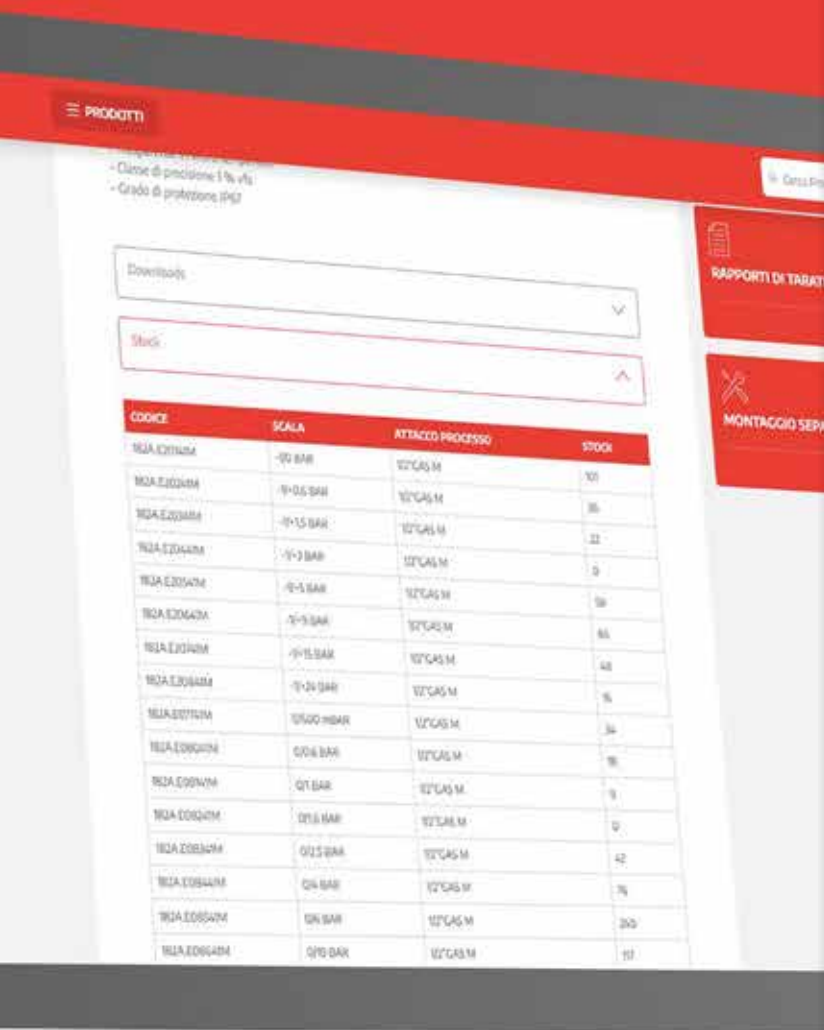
☰ PRODOTTI

- Classe di precisione 1 % vfs
- Grado di protezione IP67

Cerca Pr

Downloads

Stock

RAPPORTI DI TARAT

MONTAGGIO SEPA

| CODICE | SCALA | ATTACCO PROCESSO | STOCK |
|---|---|---|---|
| 182A.E20142M | -1/0 BAR | 1/2"GAS M | 101 |
| 182A.E20242M | -1/+0.6 BAR | 1/2"GAS M | 35 |
| 182A.E20342M | -1/+1.5 BAR | 1/2"GAS M | 22 |
| 182A.E20442M | -1/+3 BAR | 1/2"GAS M | 0 |
| 182A.E20542M | -1/+5 BAR | 1/2"GAS M | 59 |
| 182A.E20642M | -1/+9 BAR | 1/2"GAS M | 65 |
| 182A.E20742M | -1/+15 BAR | 1/2"GAS M | 48 |
| 182A.E20842M | -1/+24 BAR | 1/2"GAS M | 15 |
| 182A.E00142M | 0/600 mBAR | 1/2"GAS M | 34 |
| 182A.E00242M | 0/0.6 BAR | 1/2"GAS M | 18 |
| 182A.E00142M | 0/1 BAR | 1/2"GAS M | 9 |
| 182A.E00242M | 0/1.6 BAR | 1/2"GAS M | 0 |
| 182A.E00342M | 0/2.5 BAR | 1/2"GAS M | 42 |
| 182A.E00442M | 0/4 BAR | 1/2"GAS M | 74 |
| 182A.E00542M | 0/6 BAR | 1/2"GAS M | 265 |
| 182A.E00642M | 0/10 BAR | 1/2"GAS M | 117 |